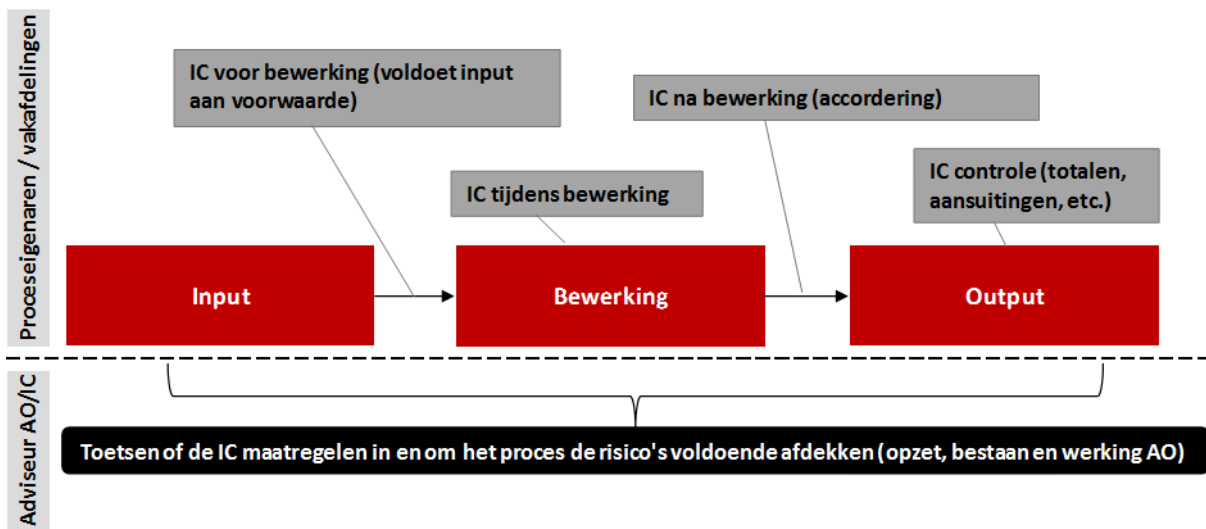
Proceseigenaren / vakafdelingen

IC voor bewerking (voldoet input aan voorwaarde)

IC na bewerking (accordering)

IC tijdens bewerking

IC controle (totalen, aansuitingen, etc.)

Input

Bewerking

Output

Adviseur AO/IC

Toetsen of de IC maatregelen in en om het proces de risico's voldoende afdekken (opzet, bestaan en werking AO)